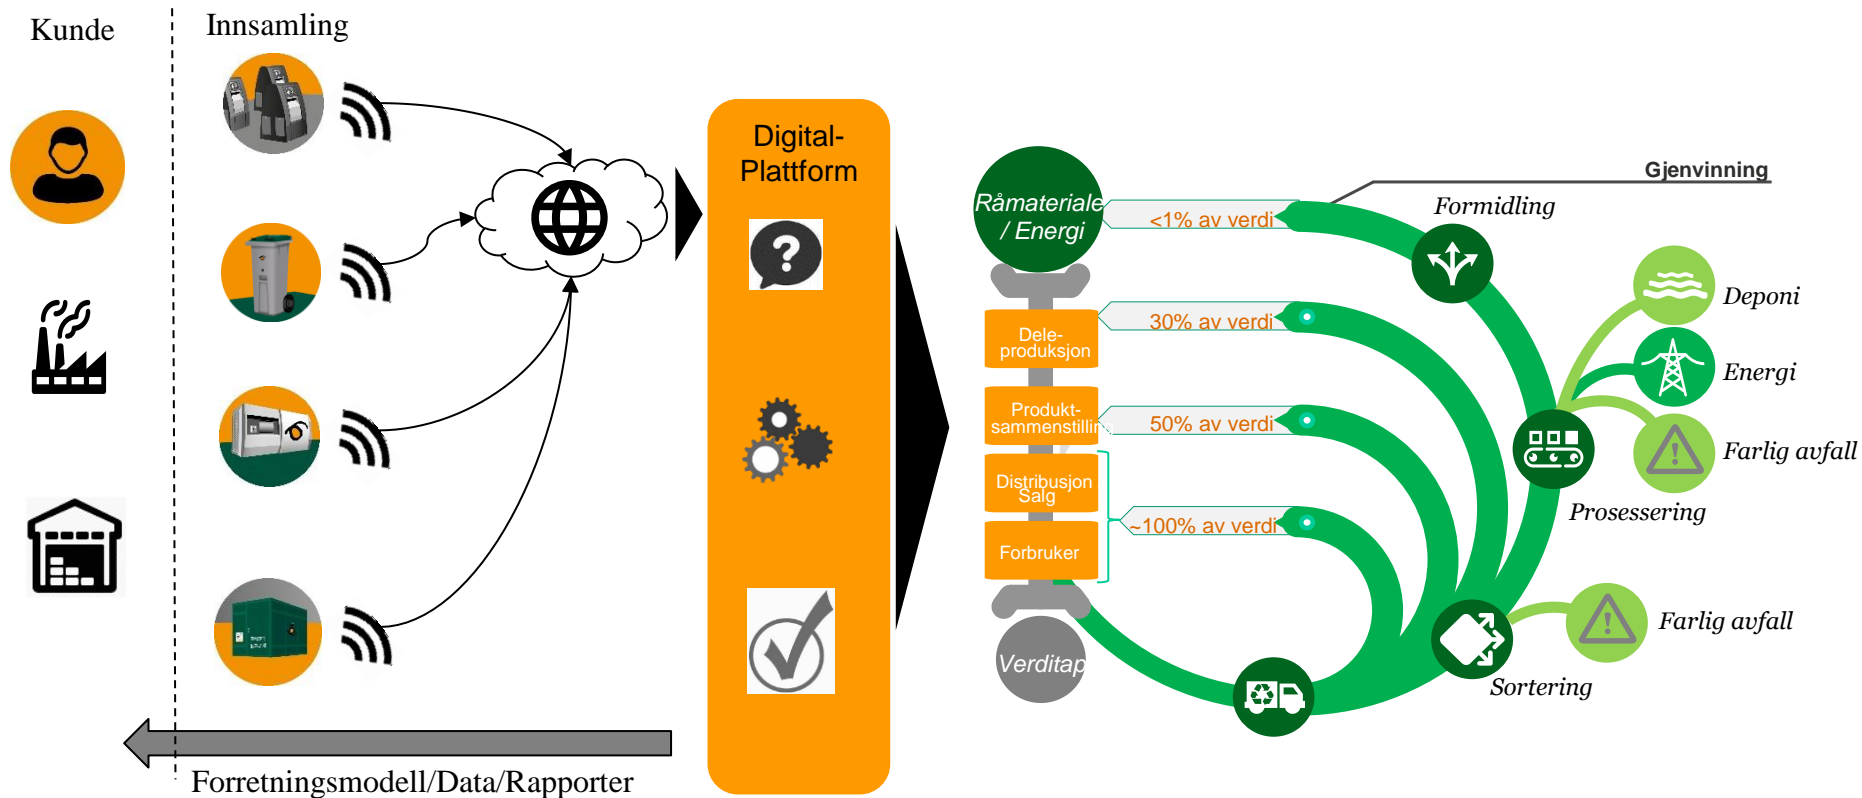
Kunde

Innsamling

Digital-Plattform

Råmateriale / Energi

Dele-produksjon

Produkt-sammenstilling

Distribusjon Salg

Forbruker

Verditap

<1% av verdi

30% av verdi

50% av verdi

~100% av verdi

Gjenvinning

Formidling

Deponi

Energi

Farlig avfall

Prosessering

Farlig avfall

Sortering

Forretningsmodell/Data/Rapporter